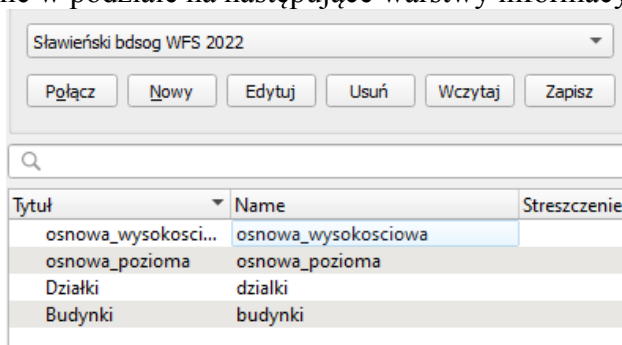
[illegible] w podziale na następujące warstwy informacyj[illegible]

Sławieński bdsog WFS 2022

Połącz | Nowy | Edytuj | Usuń | Wczytaj | Zapisz

| Tytuł | Name | Streszczenie |
|---|---|---|
| osnowa_wysokosci... | osnowa_wysokosciowa | |
| osnowa_pozioma | osnowa_pozioma | |
| Działki | dzialki | |
| Budynki | budynki | |